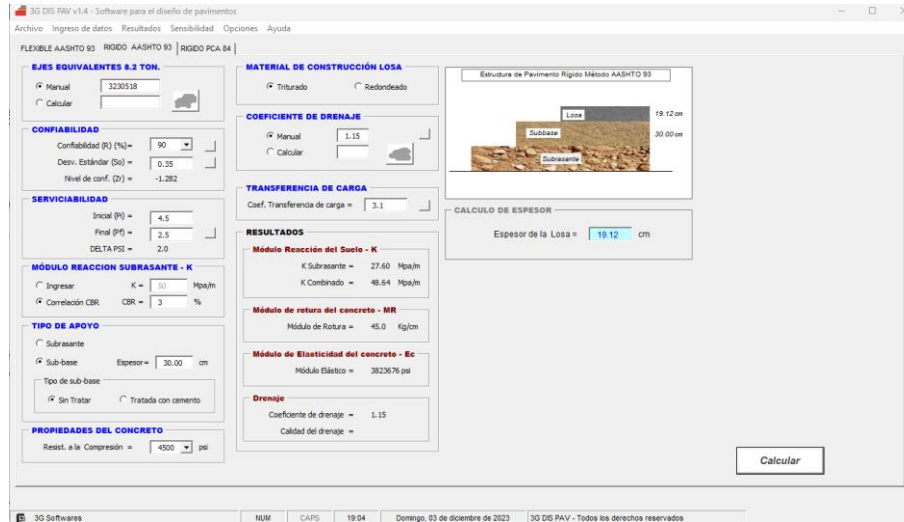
3G DIS PAV v1.4 - Software para el diseño de pavimentos

Archivo Ingreso de datos Resultados Sensibilidad Opciones Ayuda

FLEXIBLE AASHTO 93 | RIGIDO AASHTO 93 | RIGIDO PCA 84

EJES EQUIVALENTES 8.2 TON.
Manual 3230518
Calcular

CONFIABILIDAD
Confiabilidad (R) (%)= 90
Desv. Estándar (So) = 0.35
Nivel de conf. (Zr) = -1.282

SERVICIABILIDAD
Inicial (Pi) = 4.5
Final (Pf) = 2.5
DELTA PSI = 2.0

MÓDULO REACCION SUBRASANTE - K
Ingresar K = 50 Mpa/m
Correlación CBR CBR = 3 %

TIPO DE APOYO
Subrasante
Sub-base Espesor= 30.00 cm
Tipo de sub-base
Sin Tratar Tratada con cemento

PROPIEDADES DEL CONCRETO
Resist. a la Compresión = 4500 psi

MATERIAL DE CONSTRUCCIÓN LOSA
Triturado Redondeado

COEFICIENTE DE DRENAJE
Manual 1.15
Calcular

TRANSFERENCIA DE CARGA
Coef. Transferencia de carga = 3.1

RESULTADOS
Módulo Reacción del Suelo - K
K Subrasante = 27.60 Mpa/m
K Combinado = 48.64 Mpa/m

Módulo de rotura del concreto - MR
Módulo de Rotura = 45.0 Kg/cm

Módulo de Elasticidad del concreto - Ec
Módulo Elástico = 3823676 psi

Drenaje
Coeficiente de drenaje = 1.15
Calidad del drenaje =

Estructura de Pavimento Rígido Método AASHTO 93
Losa 19.12 cm
Subbase 30.00 cm
Subrasante

CALCULO DE ESPESOR
Espesor de la Losa = 19.12 cm

Calcular

3G Softwares | NUM | CAPS | 19:04 | Domingo, 03 de diciembre de 2023 | 3G DIS PAV - Todos los derechos reservados